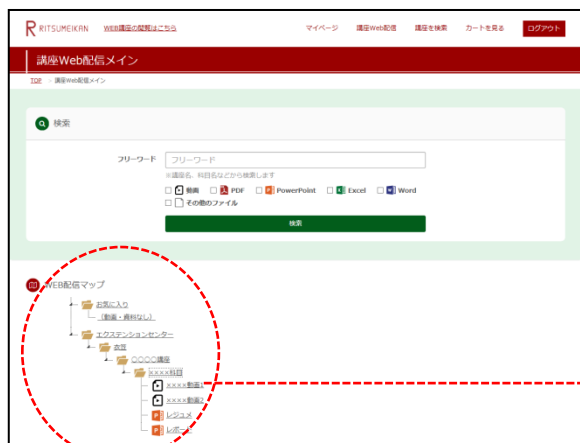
RITSUMEIKAN WEB講座の閲覧はこちら

マイページ 講座Web配信 講座を検索 カートを見る ログアウト

講座Web配信メイン

TOP > 講座Web配信メイン

検索

フリーワード フリーワード

※講座名、科目名などから検索します

動画 PDF PowerPoint Excel Word

その他のファイル

検索

WEB配信マップ

お気に入り

（動画・資料なし）

エクステンションセンター

衣笠

○○○○講座

××××科目

××××動画1

××××動画2

レジュメ

レポー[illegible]